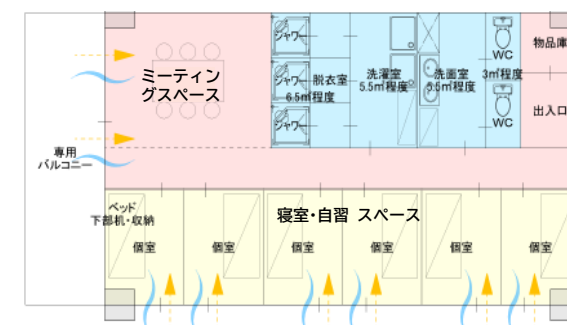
ミーティングスペース

専用バルコニー

シャワー
シャワー
シャワー

脱衣室
6.5㎡程度

洗濯室
5.5㎡程度

洗面室
5.5㎡程度

WC
3㎡程度
WC

物品庫

出入口

ベッド
下部机・収納

寝室・自習 スペース

個室
個室
個室
個室
個室
個室